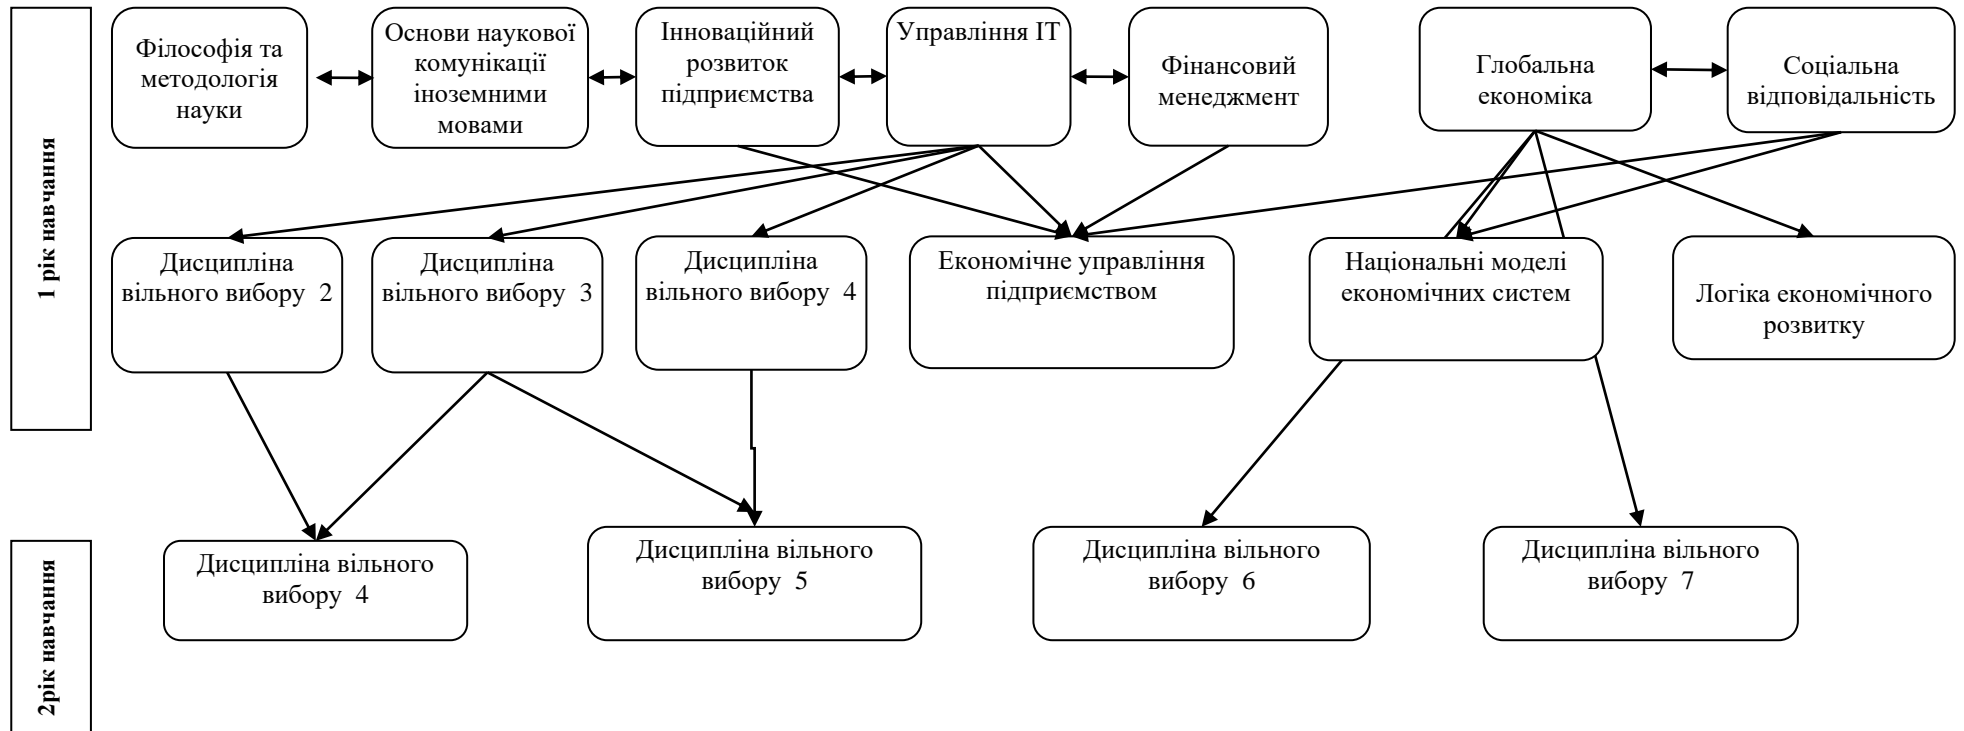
1 рік навчання

Філософія та методологія науки

Основи наукової комунікації іноземними мовами

Інноваційний розвиток підприємства

Управління ІТ

Фінансовий менеджмент

Глобальна економіка

Соціальна відповідальність

Дисципліна вільного вибору 2

Дисципліна вільного вибору 3

Дисципліна вільного вибору 4

Економічне управління підприємством

Національні моделі економічних систем

Логіка економічного розвитку

2рік навчання

Дисципліна вільного вибору 4

Дисципліна вільного вибору 5

Дисципліна вільного вибору 6

Дисципліна вільного вибору 7